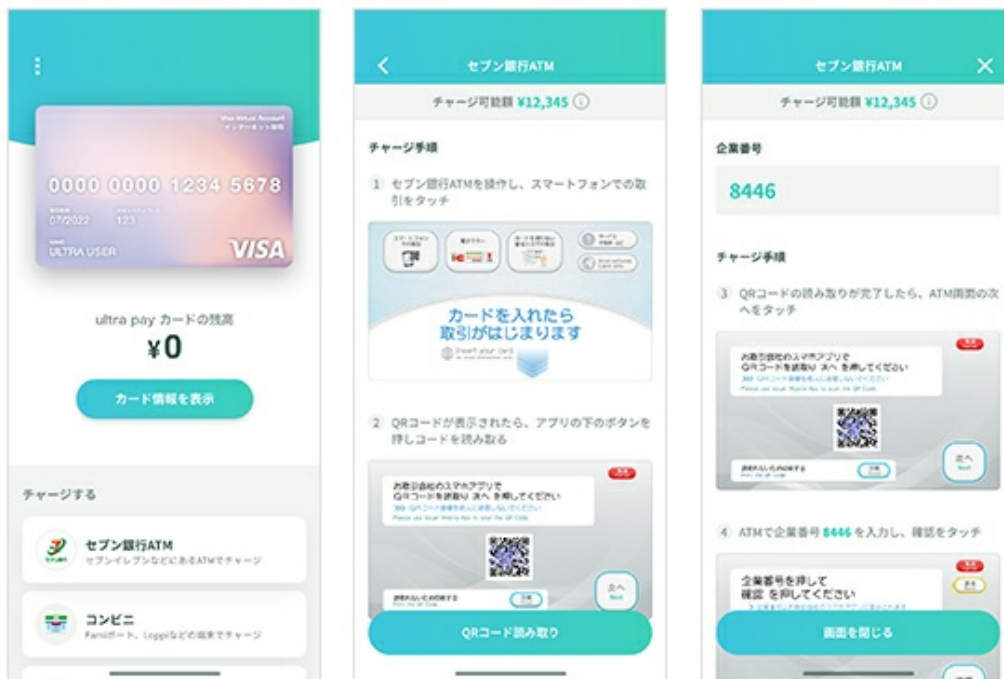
Visa Virtual Account
インターネット専用

0000 0000 1234 5678

07/2022 123

ULTRA USER

VISA

ultra pay カードの残高

¥0

カード情報を表示

チャージする

セブン銀行ATM
セブンイレブンなどにあるATMでチャージ

コンビニ
Famiポート、Loppiなどの端末でチャージ

セブン銀行ATM

チャージ可能額 ¥12,345

チャージ手順

1 セブン銀行ATMを操作し、スマートフォンでの取引をタッチ

カードを入れたら
取引がはじまります

Insert your card

2 QRコードが表示されたら、アプリの下のボタンを押しコードを読み取る

お取引会社のスマホアプリで
QRコードを読取り 次へ を押してください

次へ

QRコード読み取り

セブン銀行ATM

チャージ可能額 ¥12,345

企業番号

8446

チャージ手順

3 QRコードの読み取りが完了したら、ATM画面の次へをタッチ

お取引会社のスマホアプリで
QRコードを読取り 次へ を押してください

次へ

4 ATMで企業番号 8446 を入力し、確認をタッチ

企業番号を押して
確認 を押してください

画面を閉じる